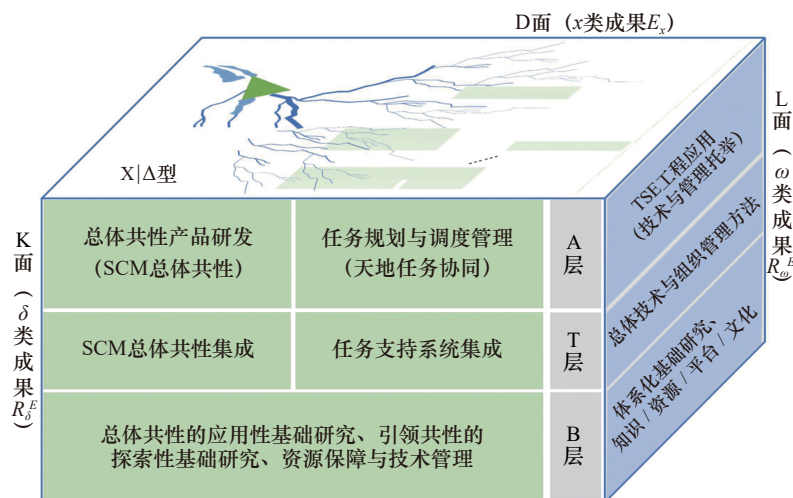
D面（$x$类成果$E_x$）

X|Δ型

K面（$\delta$类成果$R_\delta^E$）

总体共性产品研发（SCM总体共性）

任务规划与调度管理（天地任务协同）

A层

SCM总体共性集成

任务支持系统集成

T层

总体共性的应用性基础研究、引领共性的探索性基础研究、资源保障与技术管理

B层

TSE工程应用（技术与管理托举）

总体技术与组织管理方法

体系化基础研究、知识/资源/平台/文化

L面（$\omega$类成果$R_\omega^E$）